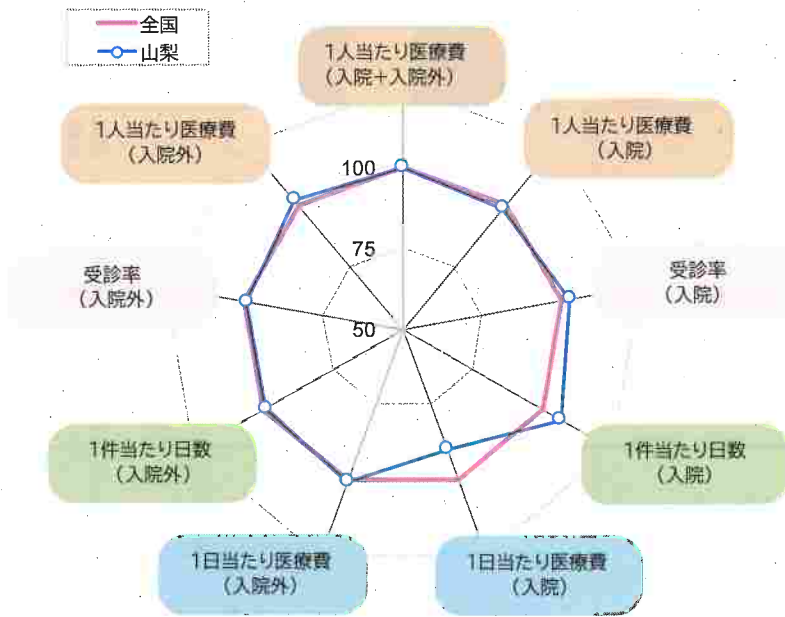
全国
山梨

1人当たり医療費
（入院＋入院外）

1人当たり医療費
（入院）

受診率
（入院）

1件当たり日数
（入院）

1日当たり医療費
（入院）

1日当たり医療費
（入院外）

1件当たり日数
（入院外）

受診率
（入院外）

1人当たり医療費
（入院外）

100
75
50